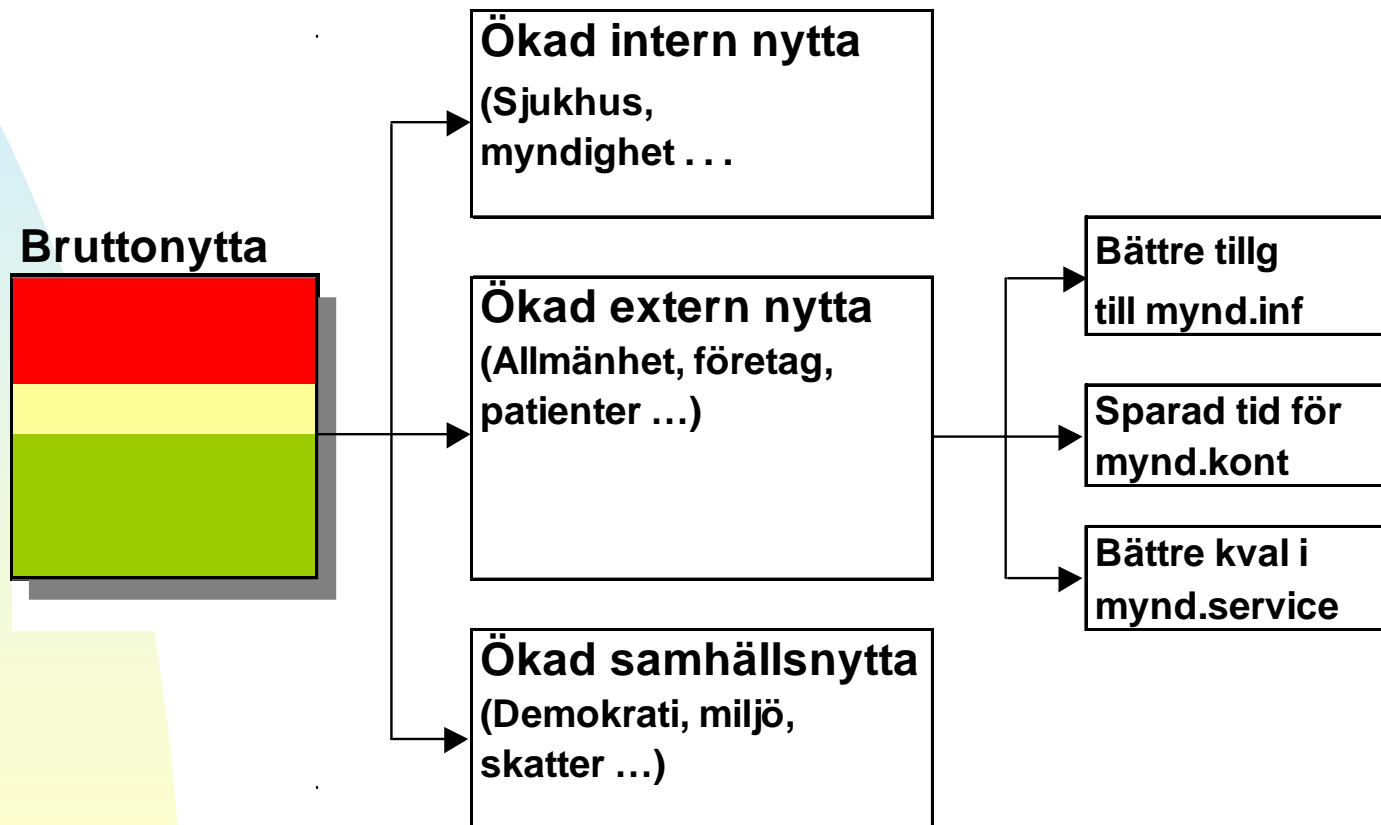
Bruttonytta

Ökad intern nytta
(Sjukhus, myndighet . . .

Ökad extern nytta
(Allmänhet, företag, patienter …)

Ökad samhällsnytta
(Demokrati, miljö, skatter …)

Bättre tillg till mynd.inf

Sparad tid för mynd.kont

Bättre kval i mynd.service